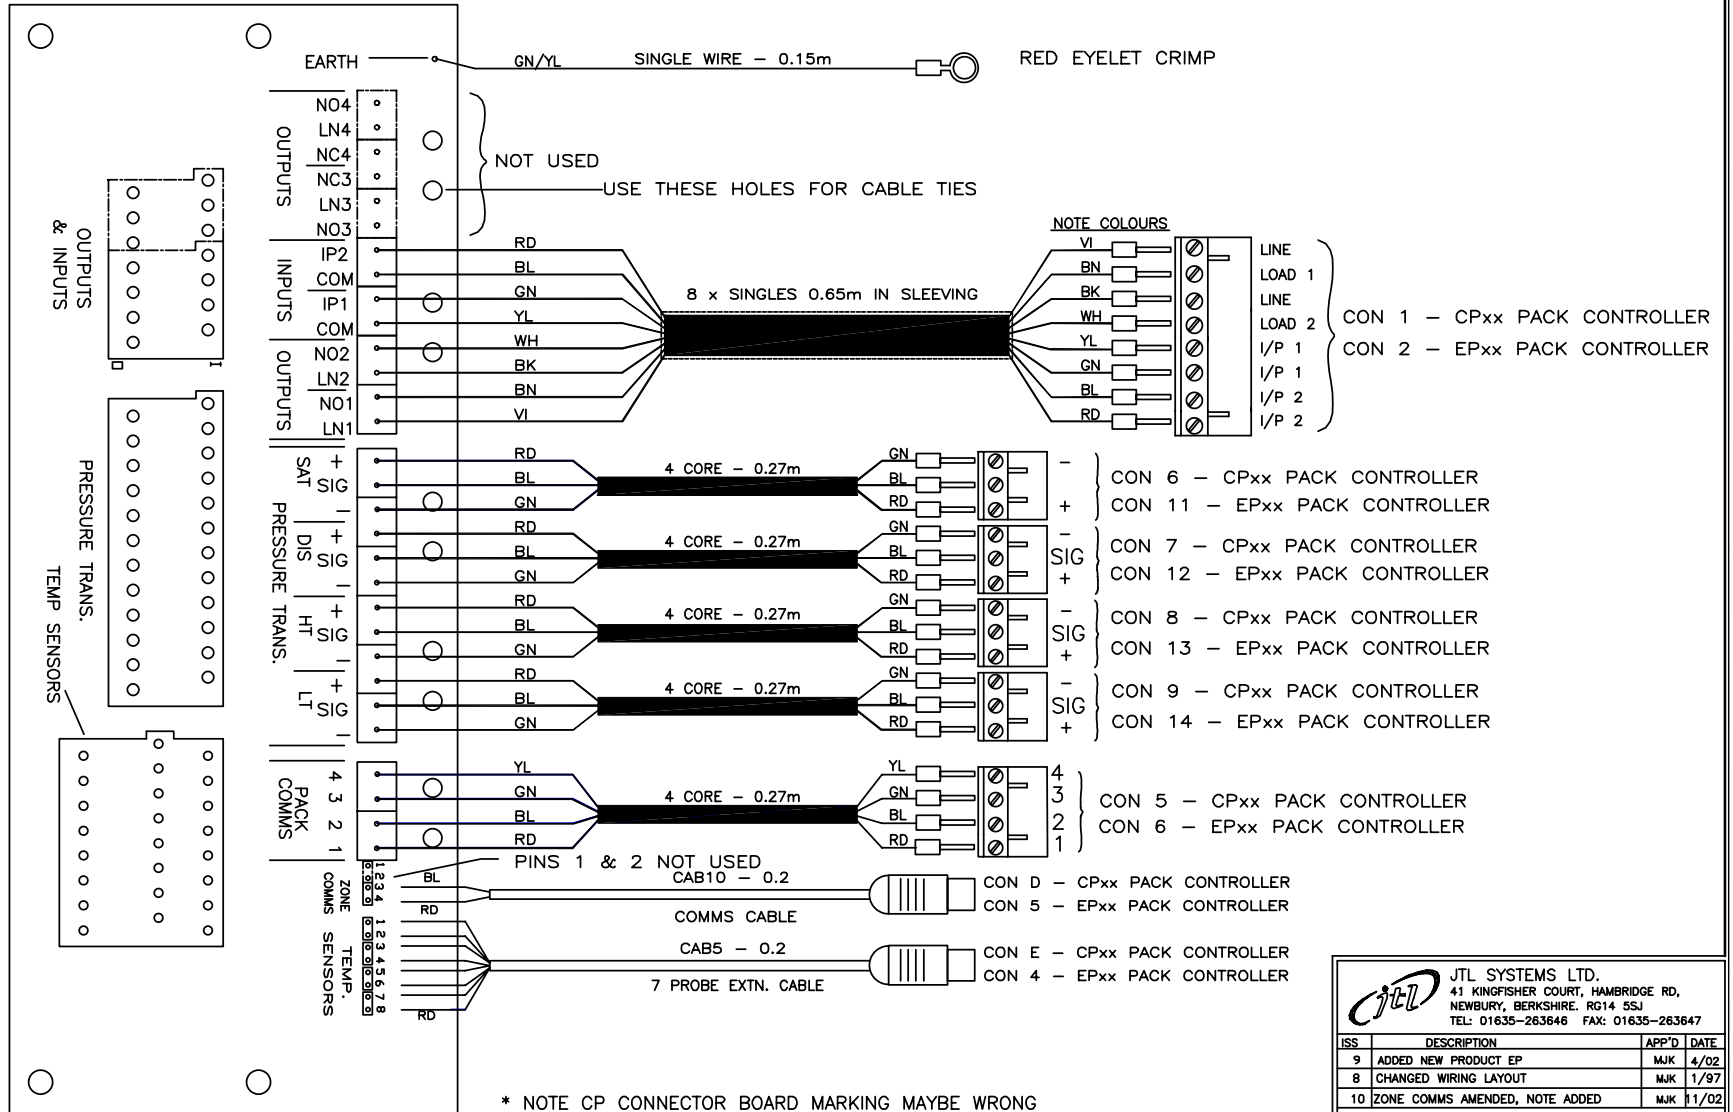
EARTH

GN/YL SINGLE WIRE – 0.15m

RED EYELET CRIMP

OUTPUTS
NO4
LN4
NC4
NC3
LN3
NO3

NOT USED

USE THESE HOLES FOR CABLE TIES

OUTPUTS & INPUTS

INPUTS
IP2
COM
IP1
COM

OUTPUTS
NO2
LN2
NO1
LN1

RD
BL
GN
YL
WH
BK
BN
VI

8 x SINGLES 0.65m IN SLEEVING

NOTE COLOURS
VI
BN
BK
WH
YL
GN
BL
RD

LINE
LOAD 1
LINE
LOAD 2
I/P 1
I/P 1
I/P 2
I/P 2

CON 1 – CPxx PACK CONTROLLER
CON 2 – EPxx PACK CONTROLLER

PRESSURE TRANS.
TEMP SENSORS

PRESSURE TRANS.
SAT + SIG –
DIS + SIG –
HT + SIG –
LT + SIG –

RD
BL
GN
4 CORE – 0.27m
GN
BL
RD
–
+
CON 6 – CPxx PACK CONTROLLER
CON 11 – EPxx PACK CONTROLLER

RD
BL
GN
4 CORE – 0.27m
GN
BL
RD
–
SIG
+
CON 7 – CPxx PACK CONTROLLER
CON 12 – EPxx PACK CONTROLLER

RD
BL
GN
4 CORE – 0.27m
GN
BL
RD
–
SIG
+
CON 8 – CPxx PACK CONTROLLER
CON 13 – EPxx PACK CONTROLLER

RD
BL
GN
4 CORE – 0.27m
GN
BL
RD
–
SIG
+
CON 9 – CPxx PACK CONTROLLER
CON 14 – EPxx PACK CONTROLLER

PACK COMMS
4
3
2
1
YL
GN
BL
RD
4 CORE – 0.27m
YL
GN
BL
RD
4
3
2
1
CON 5 – CPxx PACK CONTROLLER
CON 6 – EPxx PACK CONTROLLER

PINS 1 & 2 NOT USED

ZONE COMMS
1 2 3 4
BL
RD
CAB10 – 0.2
COMMS CABLE
CON D – CPxx PACK CONTROLLER
CON 5 – EPxx PACK CONTROLLER

TEMP. SENSORS
1 2 3 4 5 6 7 8
RD
CAB5 – 0.2
7 PROBE EXTN. CABLE
CON E – CPxx PACK CONTROLLER
CON 4 – EPxx PACK CONTROLLER

* NOTE CP CONNECTOR BOARD MARKING MAYBE WRONG

jtl
JTL SYSTEMS LTD.
41 KINGFISHER COURT, HAMBRIDGE RD,
NEWBURY, BERKSHIRE. RG14 5SJ
TEL: 01635–263646 FAX: 01635–263647

| ISS | DESCRIPTION | APP'D | DATE |
|---|---|---|---|
| 9 | ADDED NEW PRODUCT EP | MJK | 4/02 |
| 8 | CHANGED WIRING LAYOUT | MJK | 1/97 |
| 10 | ZONE COMMS AMENDED, NOTE ADDED | MJK | 11/02 |